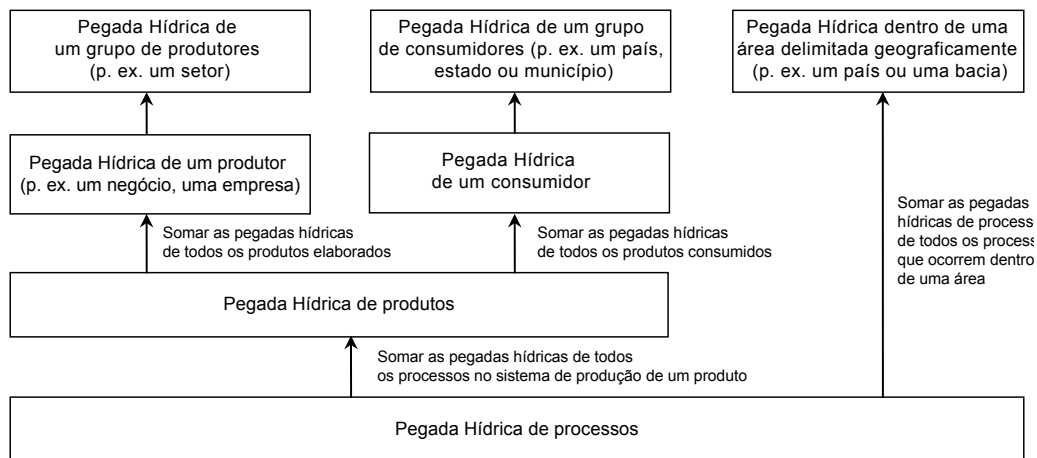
Pegada Hídrica de um grupo de produtores (p. ex. um setor)

Pegada Hídrica de um grupo de consumidores (p. ex. um país, estado ou município)

Pegada Hídrica dentro de uma área delimitada geograficamente (p. ex. um país ou uma bacia)

Pegada Hídrica de um produtor (p. ex. um negócio, uma empresa)

Pegada Hídrica de um consumidor

Somar as pegadas hídricas de process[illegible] de todos os process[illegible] que ocorrem dentro de uma área

Somar as pegadas hídricas de todos os produtos elaborados

Somar as pegadas hídricas de todos os produtos consumidos

Pegada Hídrica de produtos

Somar as pegadas hídricas de todos os processos no sistema de produção de um produto

Pegada Hídrica de processos